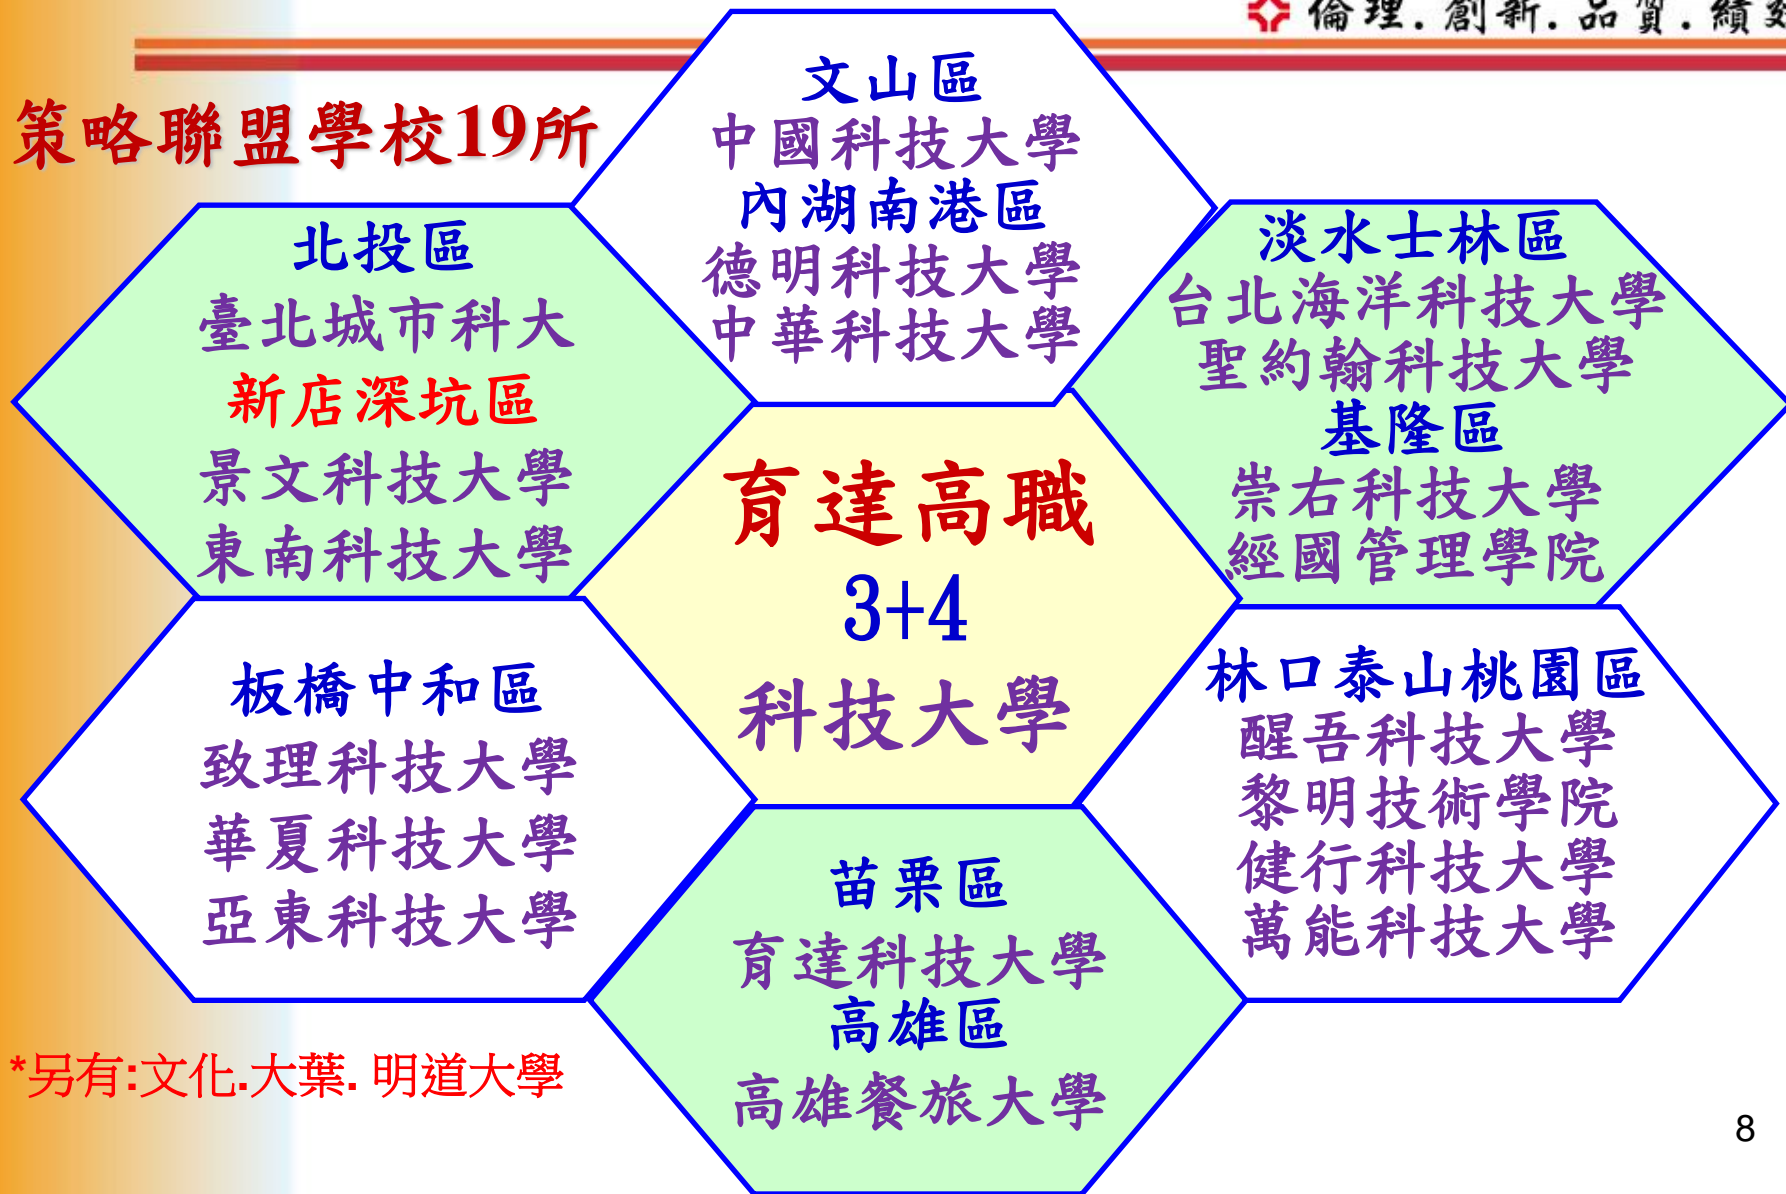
倫理．創新．品質．績效

策略聯盟學校19所

文山區
中國科技大學
內湖南港區
德明科技大學
中華科技大學

北投區
臺北城市科大
新店深坑區
景文科技大學
東南科技大學

淡水士林區
台北海洋科技大學
聖約翰科技大學
基隆區
崇右科技大學
經國管理學院

育達高職
3+4
科技大學

板橋中和區
致理科技大學
華夏科技大學
亞東科技大學

林口泰山桃園區
醒吾科技大學
黎明技術學院
健行科技大學
萬能科技大學

苗栗區
育達科技大學
高雄區
高雄餐旅大學

*另有:文化.大葉. 明道大學

8